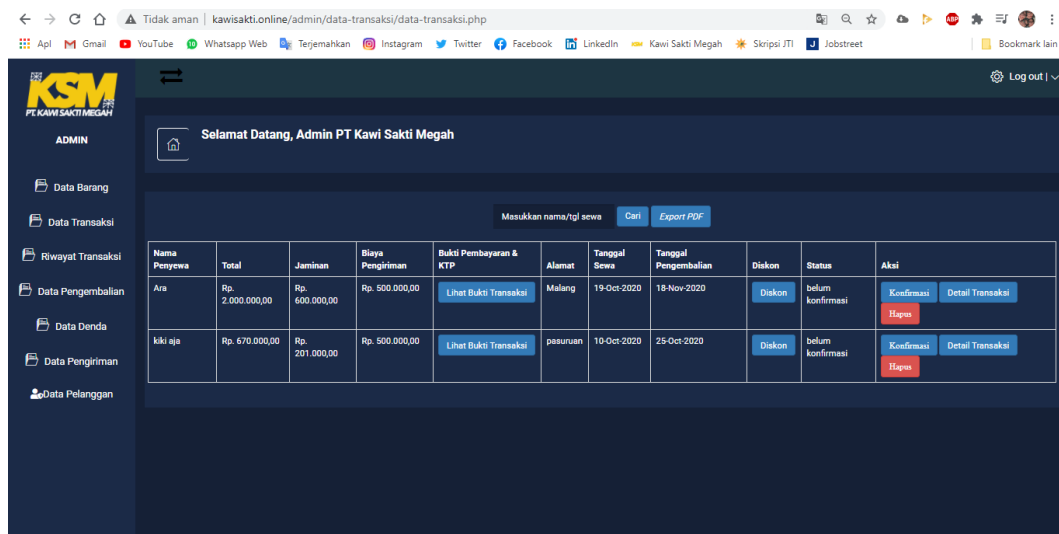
Tidak aman | kawisakti.online/admin/data-transaksi/data-transaksi.php

Apl Gmail YouTube Whatsapp Web Terjemahkan Instagram Twitter Facebook LinkedIn Kawi Sakti Megah Skripsi JTI Jobstreet Bookmark lain

KSM
PT. KAWI SAKTI MEGAH

ADMIN

Data Barang
Data Transaksi
Riwayat Transaksi
Data Pengembalian
Data Denda
Data Pengiriman
Data Pelanggan

Log out

Selamat Datang, Admin PT Kawi Sakti Megah

Masukkan nama/tgl sewa Cari Export PDF

| Nama Penyewa | Total | Jaminan | Biaya Pengiriman | Bukti Pembayaran & KTP | Alamat | Tanggal Sewa | Tanggal Pengembalian | Diskon | Status | Aksi |
|---|---|---|---|---|---|---|---|---|---|---|
| Ara | Rp. 2.000.000,00 | Rp. 600.000,00 | Rp. 500.000,00 | Lihat Bukti Transaksi | Malang | 19-Oct-2020 | 18-Nov-2020 | Diskon | belum konfirmasi | Konfirmasi Detail Transaksi Hapus |
| kiki aja | Rp. 670.000,00 | Rp. 201.000,00 | Rp. 500.000,00 | Lihat Bukti Transaksi | pasuruan | 10-Oct-2020 | 25-Oct-2020 | Diskon | belum konfirmasi | Konfirmasi Detail Transaksi Hapus |